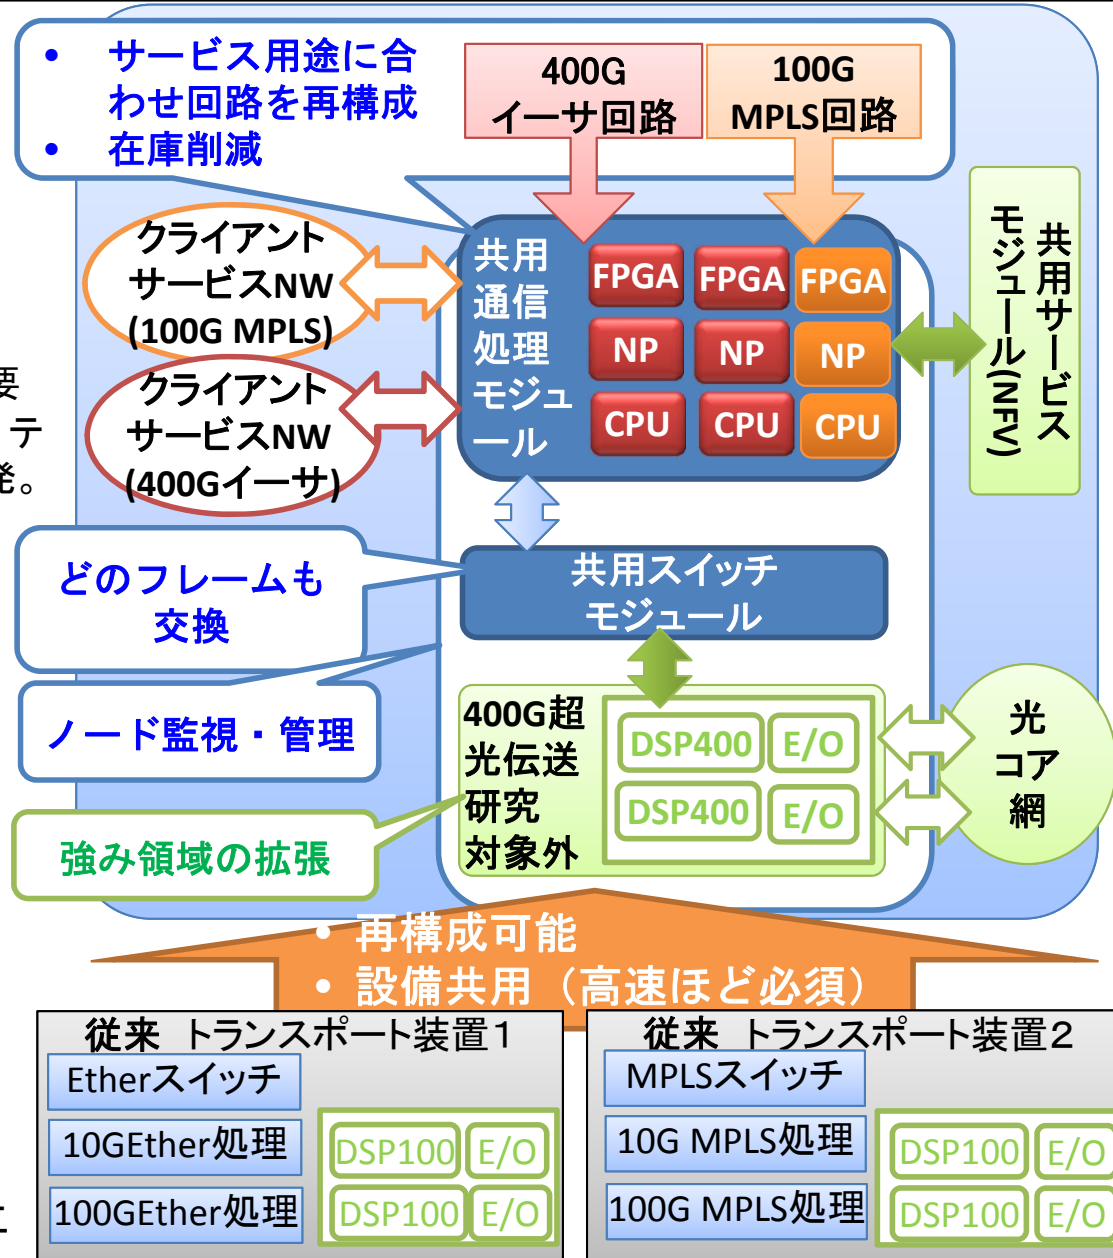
• サービス用途に合わせ回路を再構成
• 在庫削減

400G イーサ回路

100G MPLS回路

クライアントサービスNW (100G MPLS)

クライアントサービスNW (400Gイーサ)

共用通信処理モジュール

FPGA FPGA FPGA
NP NP NP
CPU CPU CPU

共用サービスモジュール(NFV)

要
テ
発。

どのフレームも交換

共用スイッチモジュール

ノード監視・管理

400G超光伝送研究対象外

DSP400 E/O
DSP400 E/O

光コア網

強み領域の拡張

• 再構成可能
• 設備共用（高速ほど必須）

従来 トランスポート装置１
Etherスイッチ
10GEther処理
100GEther処理
DSP100 E/O
DSP100 E/O

従来 トランスポート装置２
MPLSスイッチ
10G MPLS処理
100G MPLS処理
DSP100 E/O
DSP100 E/O

と